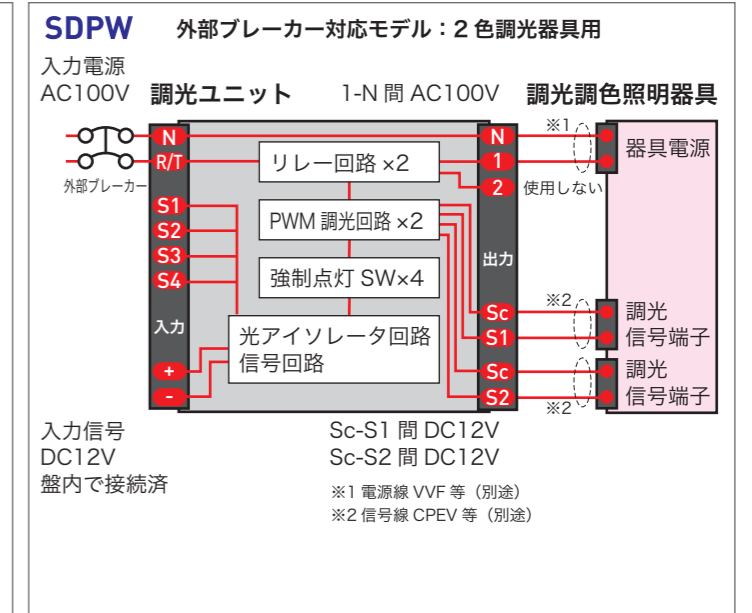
SDPW 外部ブレーカー対応モデル：2 色調光器具用

入力電源
AC100V

調光ユニット

1-N 間 AC100V

調光調色照明器具

外部ブレーカー

N
R/T
S1
S2
S3
S4
入力
+
-

リレー回路 ×2
PWM 調光回路 ×2
強制点灯 SW×4
光アイソレータ回路
信号回路

出力
N
1
2
Sc
S1
Sc
S2

※1
使用しない
※2
※2

器具電源
調光
信号端子
調光
信号端子

入力信号
DC12V
盤内で接続済

Sc-S1 間 DC12V
Sc-S2 間 DC12V

※1 電源線 VVF 等（別途）
※2 信号線 CPEV 等（別途）